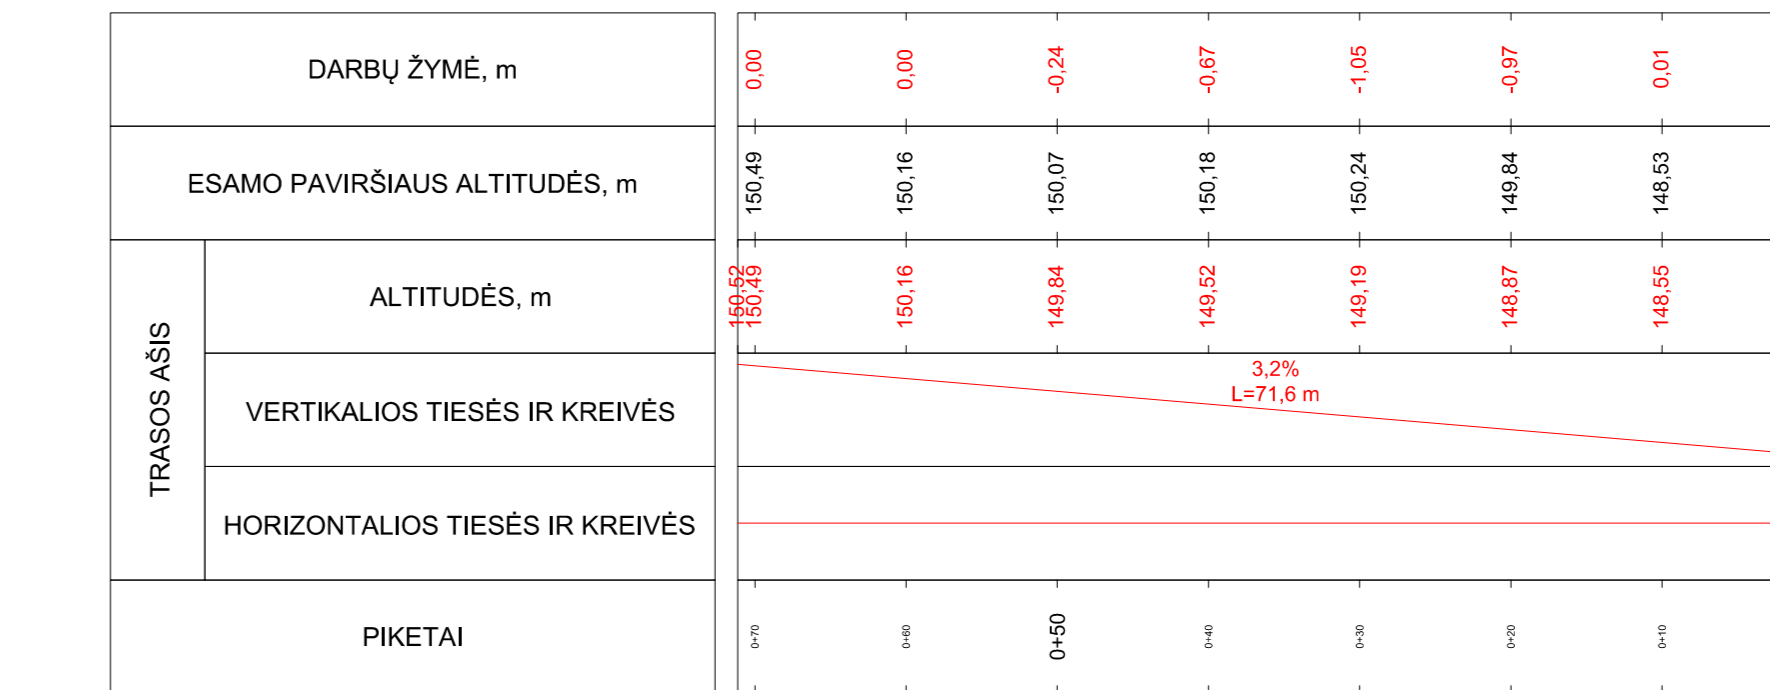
| DARBŲ ŽYMĖ, m | 0,00 | 0,00 | -0,24 | -0,67 | -1,05 | -0,97 | 0,01 |
|---|---|---|---|---|---|---|---|
| ESAMO PAVIRŠIAUS ALTITUDĖS, m | 150,49 | 150,16 | 150,07 | 150,18 | 150,24 | 149,84 | 148,53 |
| TRASOS AŠIS — ALTITUDĖS, m | 150,52 150,49 | 150,16 | 149,84 | 149,52 | 149,19 | 148,87 | 148,55 |
| TRASOS AŠIS — VERTIKALIOS TIESĖS IR KREIVĖS | 3,2% L=71,6 m | | | | | | |
| TRASOS AŠIS — HORIZONTALIOS TIESĖS IR KREIVĖS | | | | | | | |
| PIKETAI | 0+70 | 0+60 | 0+50 | 0+40 | 0+30 | 0+20 | 0+10 |